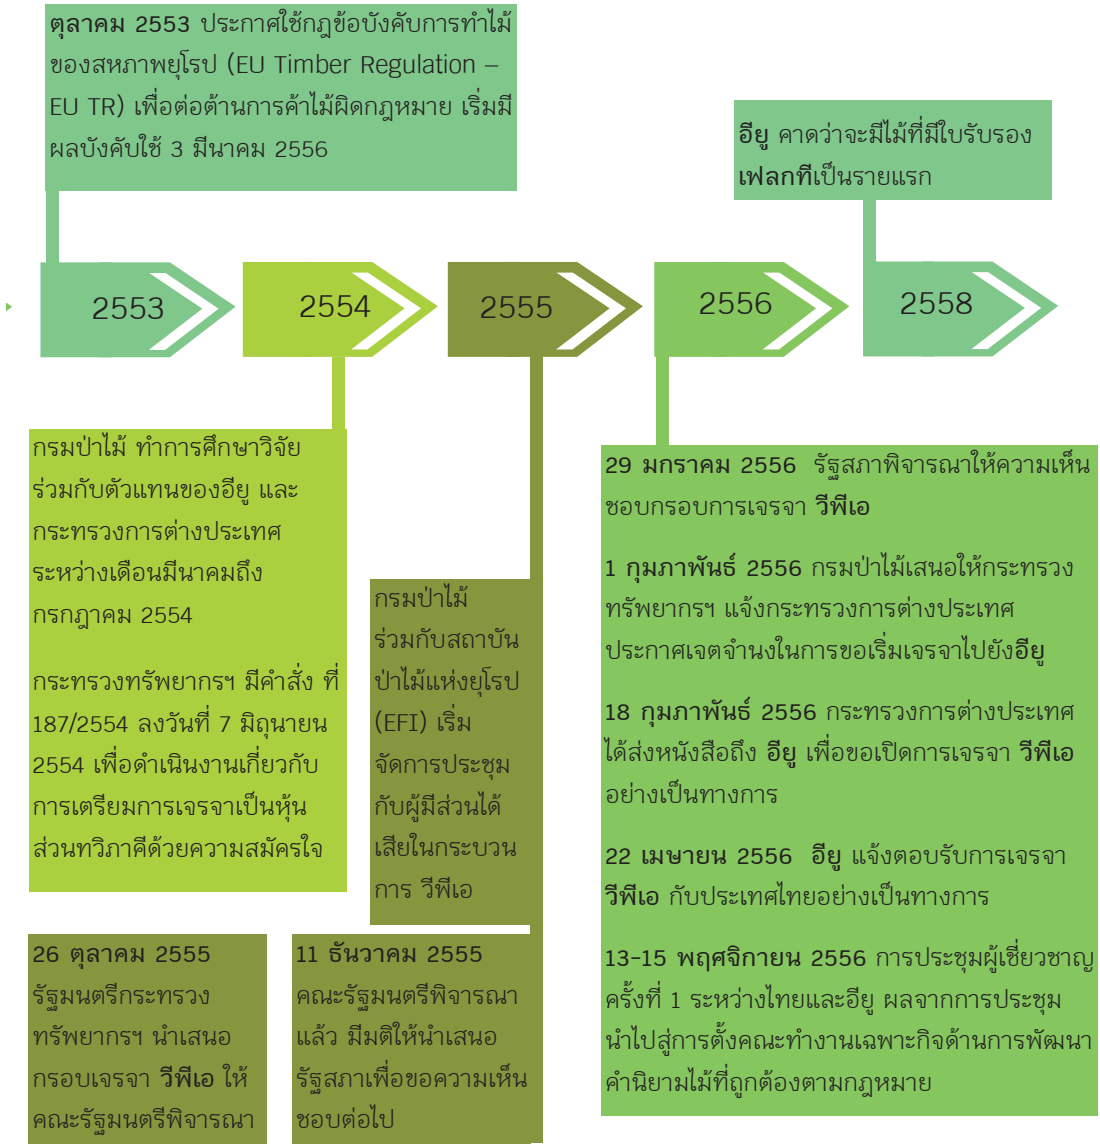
**ตุลาคม 2553** ประกาศใช้กฎข้อบังคับการทำไม้ของสหภาพยุโรป (EU Timber Regulation – EU TR) เพื่อต่อต้านการค้าไม้ผิดกฎหมาย เริ่มมีผลบังคับใช้ 3 มีนาคม 2556

**อียู** คาดว่าจะมีไม้ที่มีใบรับรอง **เฟลกที**เป็นรายแรก

2553

2554

2555

2556

2558

กรมป่าไม้ ทำการศึกษาวิจัยร่วมกับตัวแทนของอียู และกระทรวงการต่างประเทศ ระหว่างเดือนมีนาคมถึงกรกฎาคม 2554

กระทรวงทรัพยากรฯ มีคำสั่ง ที่ 187/2554 ลงวันที่ 7 มิถุนายน 2554 เพื่อดำเนินงานเกี่ยวกับการเตรียมการเจรจาเป็นหุ้นส่วนทวิภาคีด้วยความสมัครใจ

กรมป่าไม้ร่วมกับสถาบันป่าไม้แห่งยุโรป (EFI) เริ่มจัดการประชุมกับผู้มีส่วนได้เสียในกระบวนการ วีพีเอ

**29 มกราคม 2556** รัฐสภาพิจารณาให้ความเห็นชอบกรอบการเจรจา **วีพีเอ**

**1 กุมภาพันธ์ 2556** กรมป่าไม้เสนอให้กระทรวงทรัพยากรฯ แจ้งกระทรวงการต่างประเทศประกาศเจตจำนงในการขอเริ่มเจรจาไปยัง**อียู**

**18 กุมภาพันธ์ 2556** กระทรวงการต่างประเทศได้ส่งหนังสือถึง **อียู** เพื่อขอเปิดการเจรจา **วีพีเอ** อย่างเป็นทางการ

**22 เมษายน 2556** **อียู** แจ้งตอบรับการเจรจา **วีพีเอ** กับประเทศไทยอย่างเป็นทางการ

**13-15 พฤศจิกายน 2556** การประชุมผู้เชี่ยวชาญครั้งที่ 1 ระหว่างไทยและอียู ผลจากการประชุมนำไปสู่การตั้งคณะทำงานเฉพาะกิจด้านการพัฒนาคำนิยามไม้ที่ถูกต้องตามกฎหมาย

**26 ตุลาคม 2555** รัฐมนตรีกระทรวงทรัพยากรฯ นำเสนอกรอบเจรจา **วีพีเอ** ให้คณะรัฐมนตรีพิจารณา

**11 ธันวาคม 2555** คณะรัฐมนตรีพิจารณาแล้ว มีมติให้นำเสนอรัฐสภาเพื่อขอความเห็นชอบต่อไป